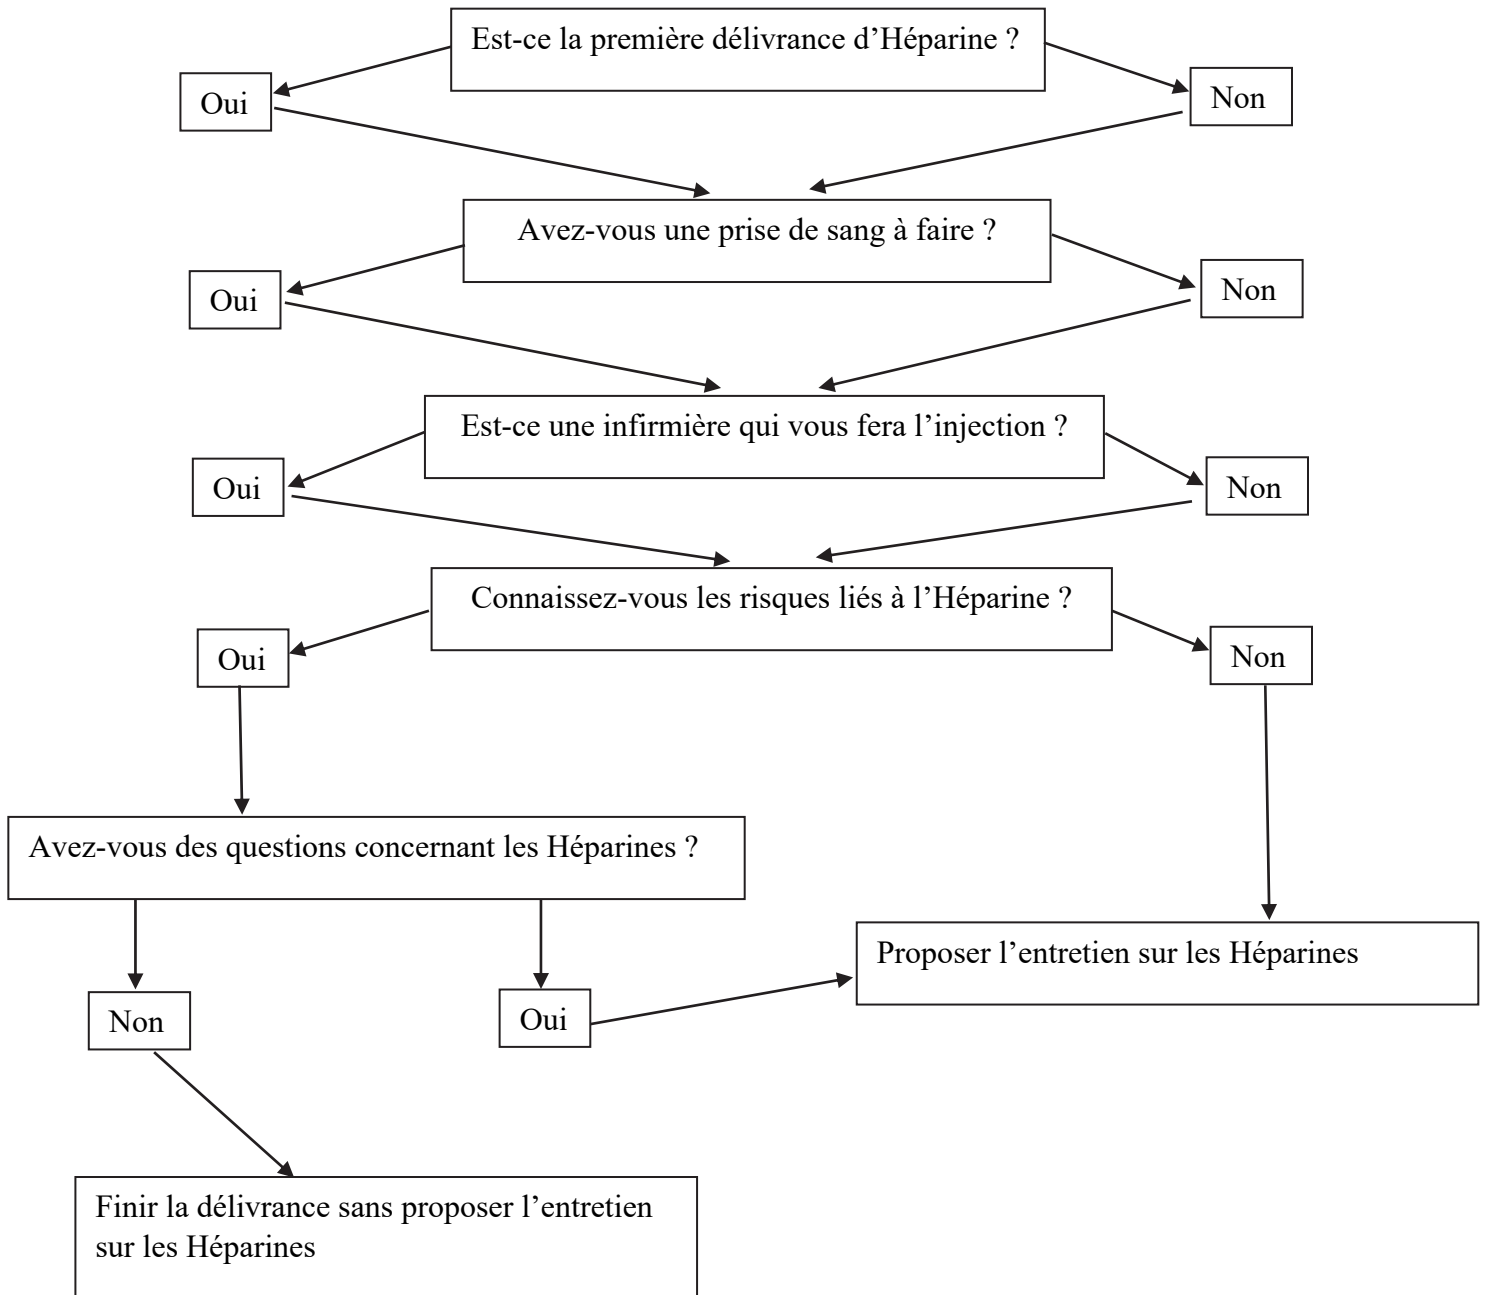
Est-ce la première délivrance d'Héparine ?

Oui

Non

Avez-vous une prise de sang à faire ?

Oui

Non

Est-ce une infirmière qui vous fera l'injection ?

Oui

Non

Connaissez-vous les risques liés à l'Héparine ?

Oui

Non

Avez-vous des questions concernant les Héparines ?

Proposer l'entretien sur les Héparines

Non

Oui

Finir la délivrance sans proposer l'entretien sur les Héparines